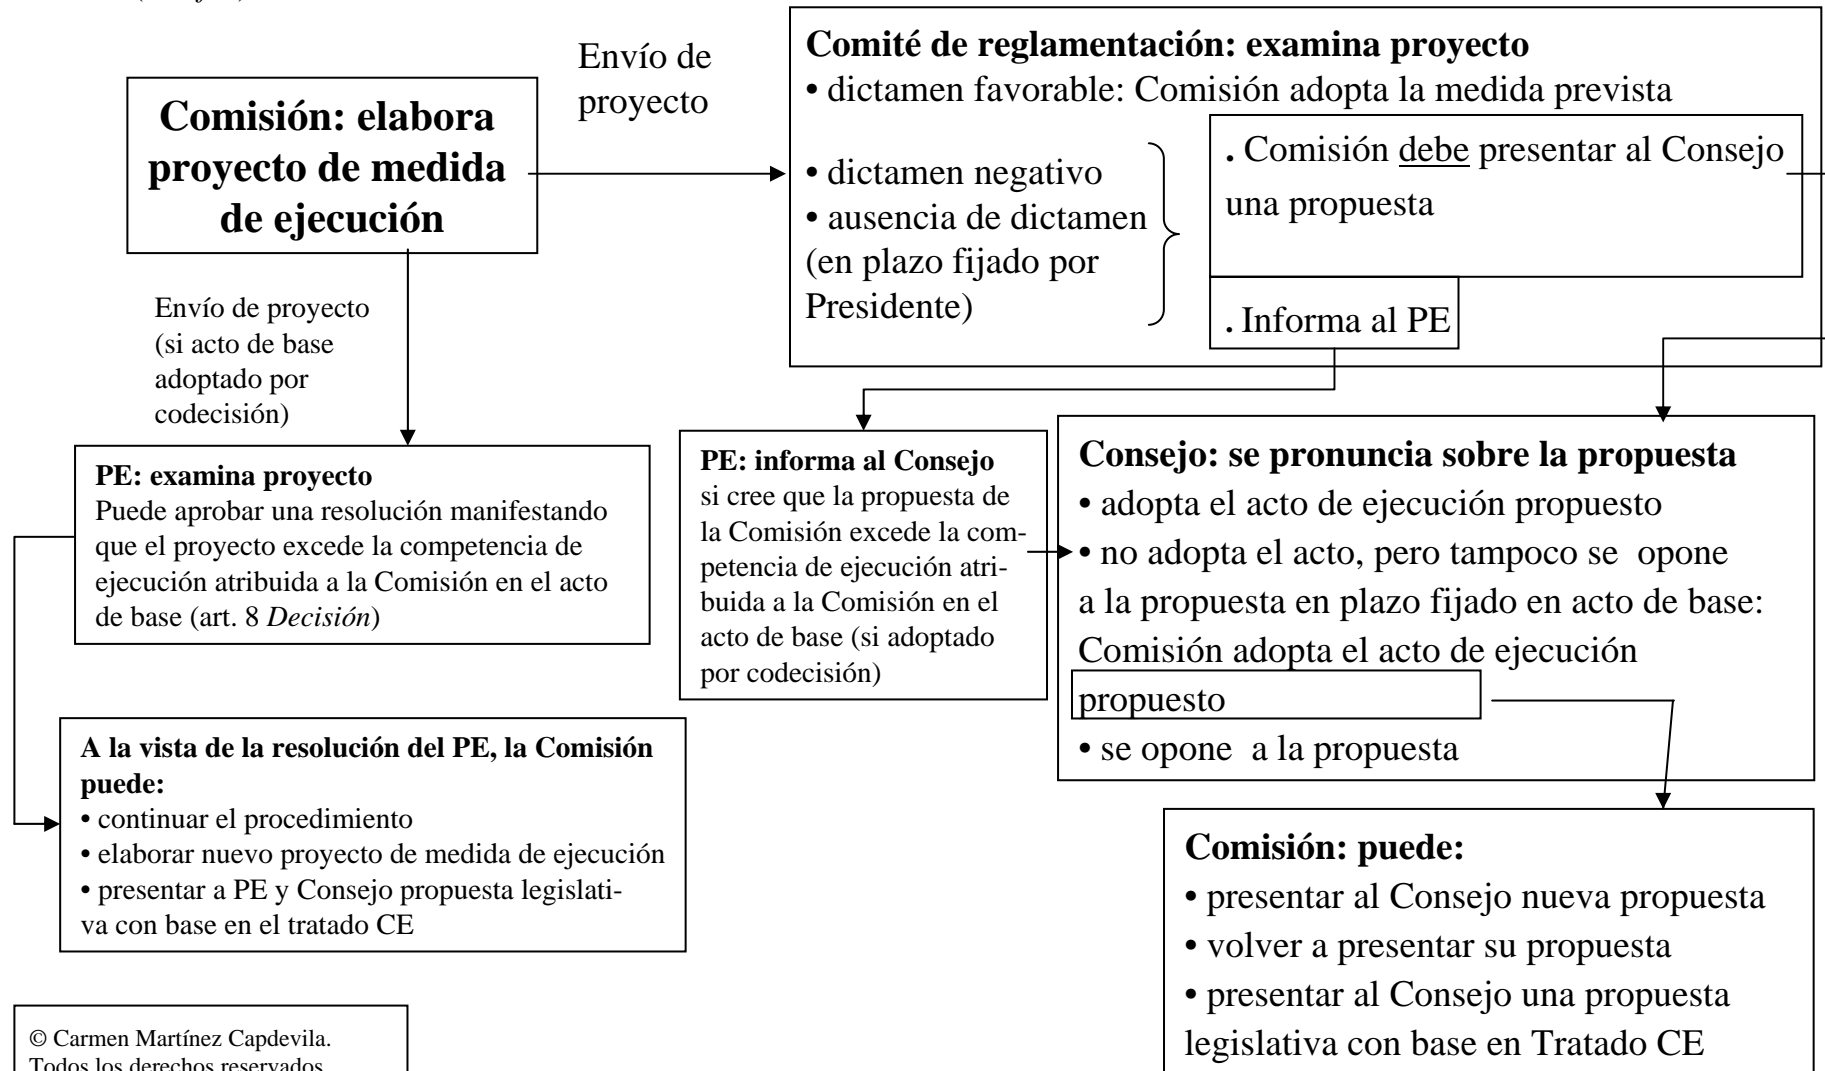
Comisión: elabora proyecto de medida de ejecución

Envío de proyecto

Comité de reglamentación: examina proyecto
• dictamen favorable: Comisión adopta la medida prevista
• dictamen negativo
• ausencia de dictamen (en plazo fijado por Presidente)

. Comisión debe presentar al Consejo una propuesta

. Informa al PE

Envío de proyecto (si acto de base adoptado por codecisión)

PE: examina proyecto
Puede aprobar una resolución manifestando que el proyecto excede la competencia de ejecución atribuida a la Comisión en el acto de base (art. 8 Decisión)

PE: informa al Consejo si cree que la propuesta de la Comisión excede la competencia de ejecución atribuida a la Comisión en el acto de base (si adoptado por codecisión)

Consejo: se pronuncia sobre la propuesta
• adopta el acto de ejecución propuesto
• no adopta el acto, pero tampoco se opone a la propuesta en plazo fijado en acto de base: Comisión adopta el acto de ejecución propuesto
• se opone a la propuesta

A la vista de la resolución del PE, la Comisión puede:
• continuar el procedimiento
• elaborar nuevo proyecto de medida de ejecución
• presentar a PE y Consejo propuesta legislativa con base en el tratado CE

Comisión: puede:
• presentar al Consejo nueva propuesta
• volver a presentar su propuesta
• presentar al Consejo una propuesta legislativa con base en Tratado CE

© Carmen Martínez Capdevila. Todos los derechos reservados